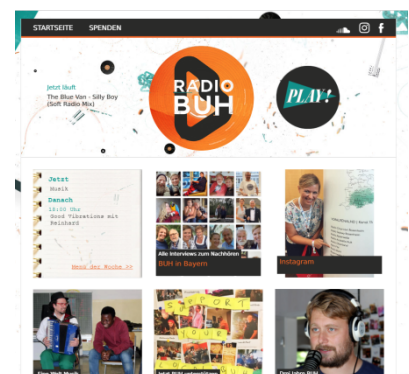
STARTSEITE SPENDEN

Jetzt läuft
The Blue Van - Silly Boy (Soft Radio Mix)

RADIO BUH

PLAY!

Jetzt
Musik
Danach
18:00 Uhr
Good Vibrations mit Reinhard
Menü der Woche >>

Alle Interviews zum Nachhören
BUH in Bayern

Instagram

SUPPORT YOUR LOCAL RADIO